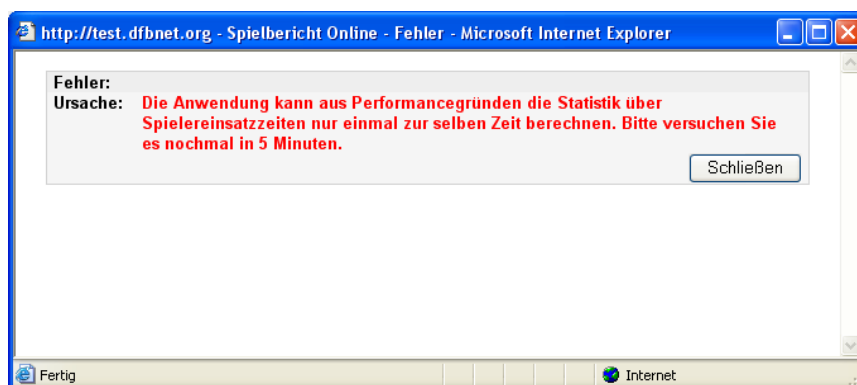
http://test.dfbnet.org - Spielbericht Online - Fehler - Microsoft Internet Explorer

Fehler:
Ursache: Die Anwendung kann aus Performancegründen die Statistik über Spielereinsatzzeiten nur einmal zur selben Zeit berechnen. Bitte versuchen Sie es nochmal in 5 Minuten.

Schließen

Fertig

Internet